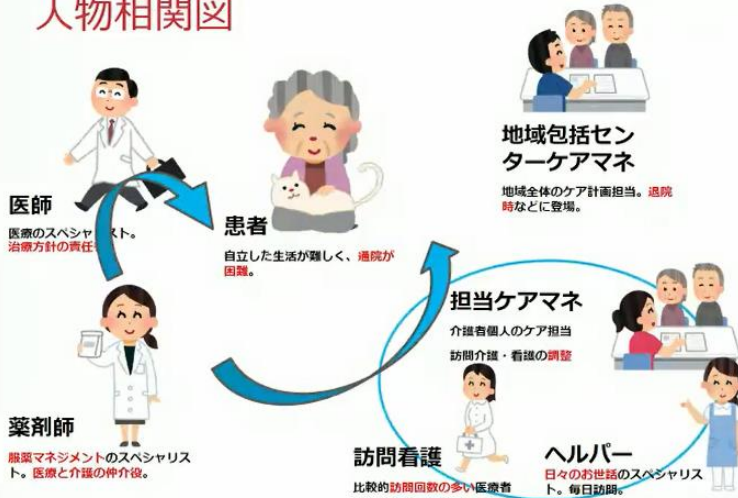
人物相関図

医師

医療のスペシャリスト。治療方針の責任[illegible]

患者

自立した生活が難しく、通院が困難。

地域包括センターケアマネ

地域全体のケア計画担当。退院時などに登場。

担当ケアマネ

介護者個人のケア担当

訪問介護・看護の調整

薬剤師

服薬マネジメントのスペシャリスト。医療と介護の仲介役。

訪問看護

比較的訪問回数の多い医療者

ヘルパー

日々のお世話のスペシャリスト。毎日訪問。